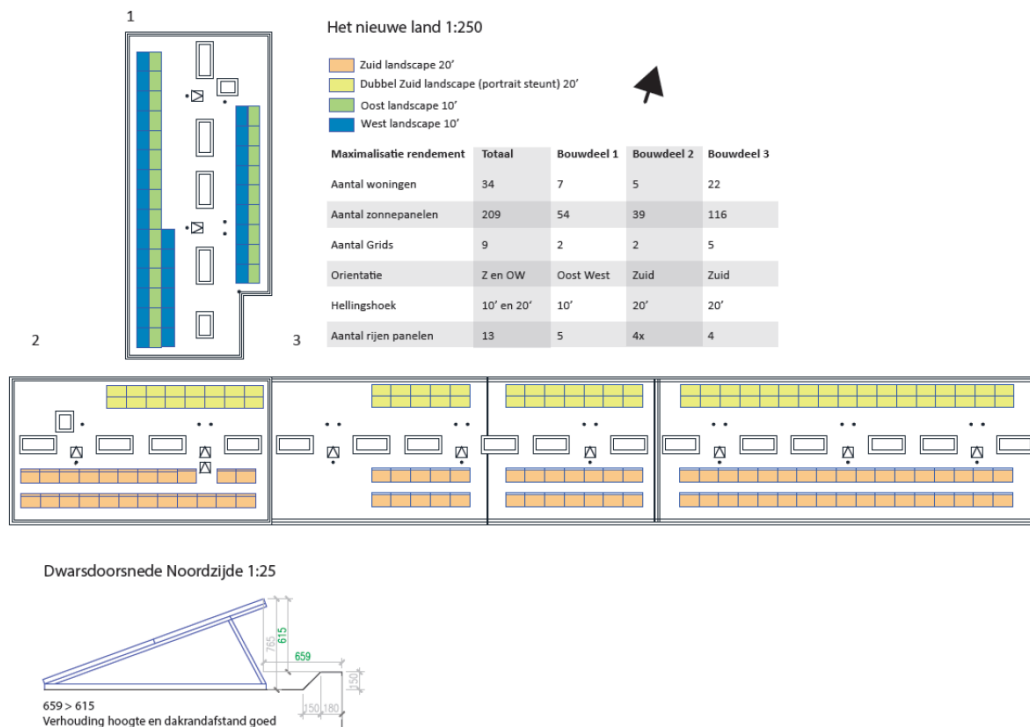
1

Het nieuwe land 1:250

Zuid landscape 20'
Dubbel Zuid landscape (portrait steunt) 20'
Oost landscape 10'
West landscape 10'

| Maximalisatie rendement | Totaal | Bouwdeel 1 | Bouwdeel 2 | Bouwdeel 3 |
|---|---|---|---|---|
| Aantal woningen | 34 | 7 | 5 | 22 |
| Aantal zonnepanelen | 209 | 54 | 39 | 116 |
| Aantal Grids | 9 | 2 | 2 | 5 |
| Orientatie | Z en OW | Oost West | Zuid | Zuid |
| Hellingshoek | 10' en 20' | 10' | 20' | 20' |
| Aantal rijen panelen | 13 | 5 | 4x | 4 |

2

3

Dwarsdoorsnede Noordzijde 1:25

765
615
659
150
150 180

659 > 615
Verhouding hoogte en dakrandafstand goed